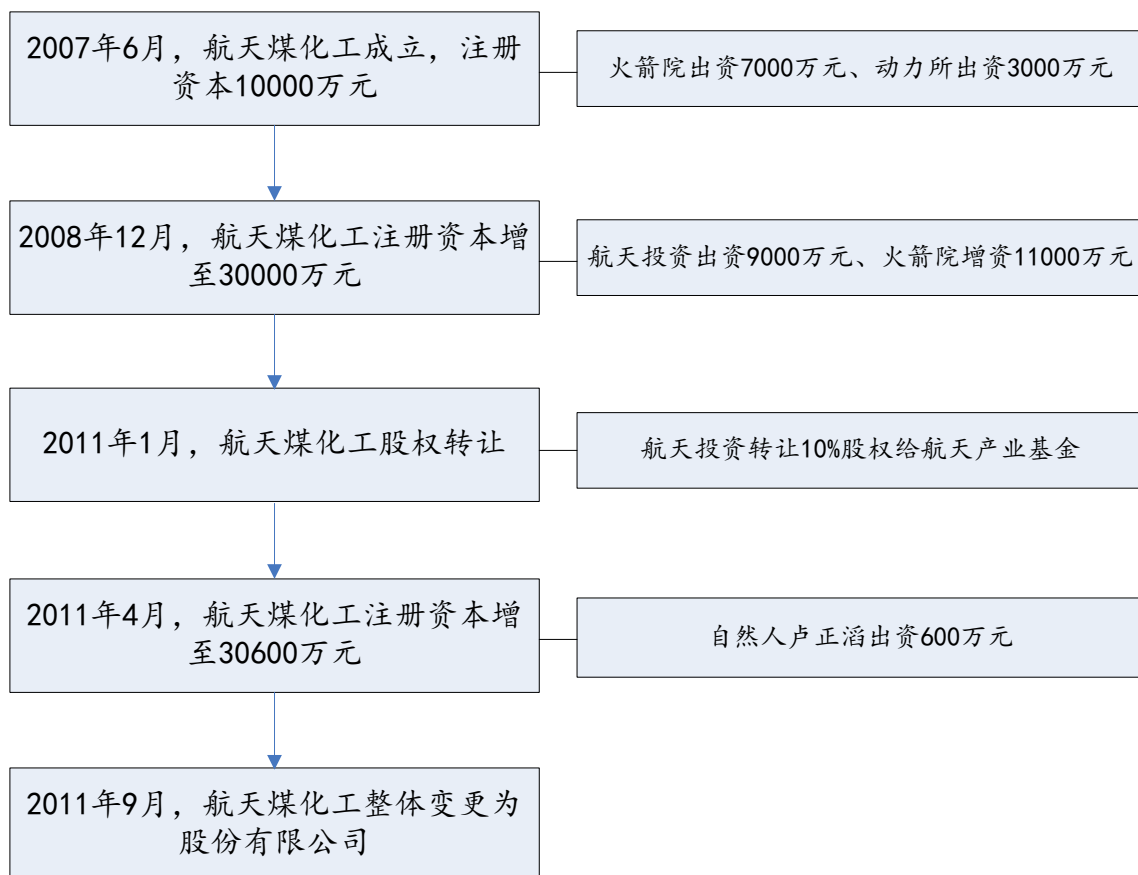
2007年6月，航天煤化工成立，注册资本10000万元

火箭院出资7000万元、动力所出资3000万元

2008年12月，航天煤化工注册资本增至30000万元

航天投资出资9000万元、火箭院增资11000万元

2011年1月，航天煤化工股权转让

航天投资转让10%股权给航天产业基金

2011年4月，航天煤化工注册资本增至30600万元

自然人卢正滔出资600万元

2011年9月，航天煤化工整体变更为股份有限公司